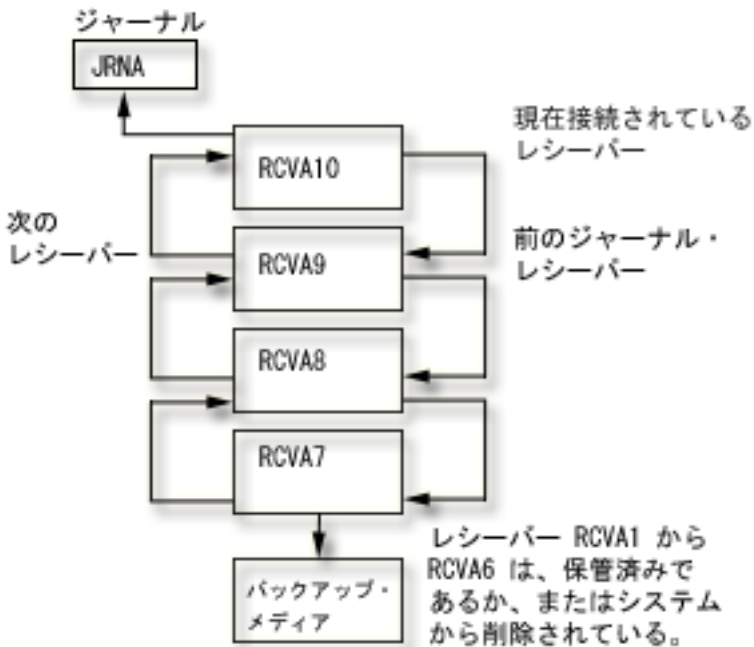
ジャーナル

JRNA

現在接続されている
レシーバー

RCVA10

次の
レシーバー

前のジャーナル・
レシーバー

RCVA9

RCVA8

RCVA7

バックアップ・
メディア

レシーバー RCVA1 から
RCVA6 は、保管済みで
あるか、またはシステム
から削除されている。